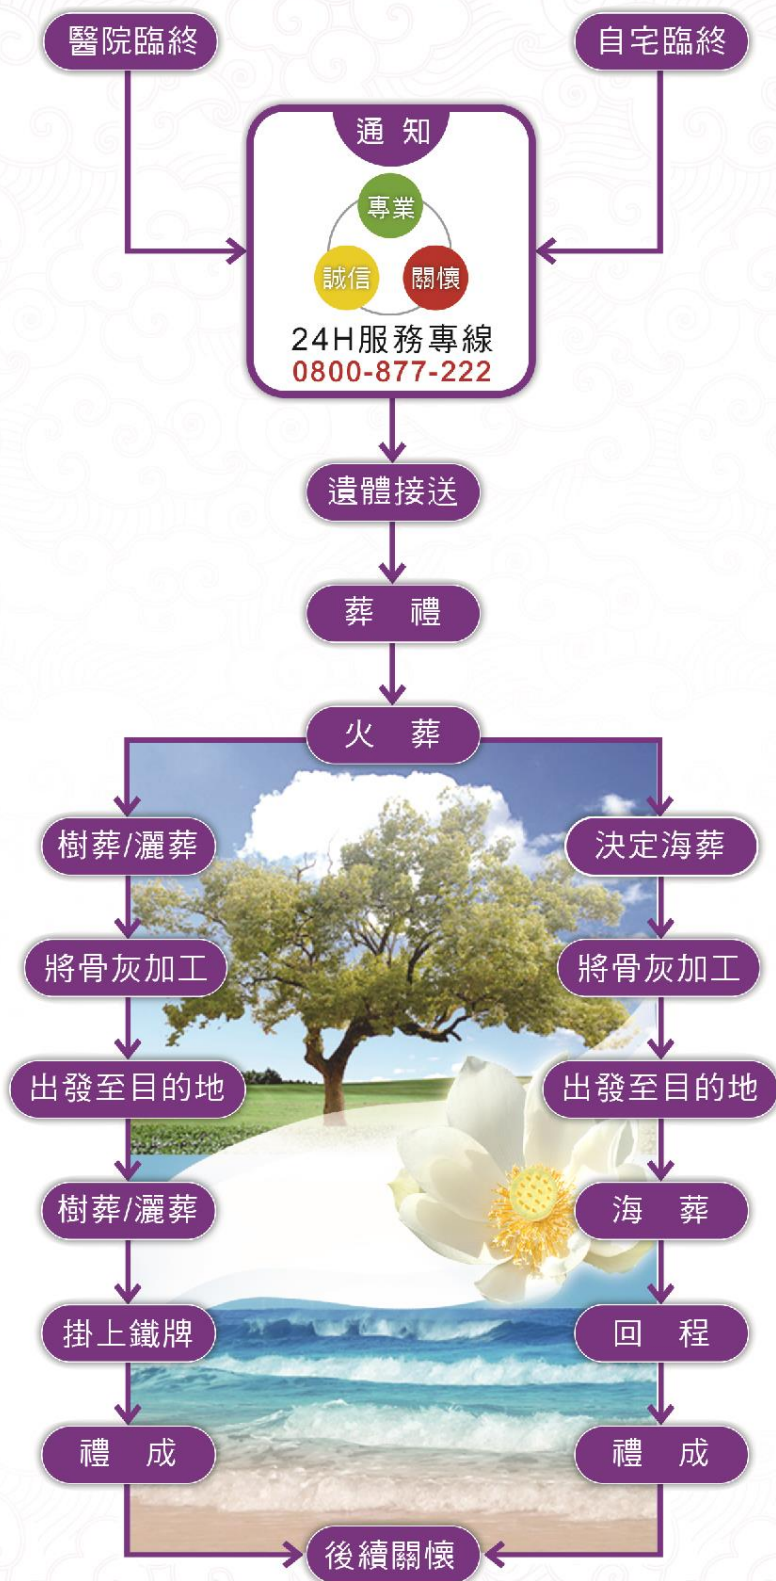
醫院臨終

自宅臨終

通 知

專業

誠信

關懷

24H服務專線
0800-877-222

遺體接送

葬 禮

火 葬

樹葬/灑葬

將骨灰加工

出發至目的地

樹葬/灑葬

掛上鐵牌

禮 成

決定海葬

將骨灰加工

出發至目的地

海 葬

回 程

禮 成

後續關懷